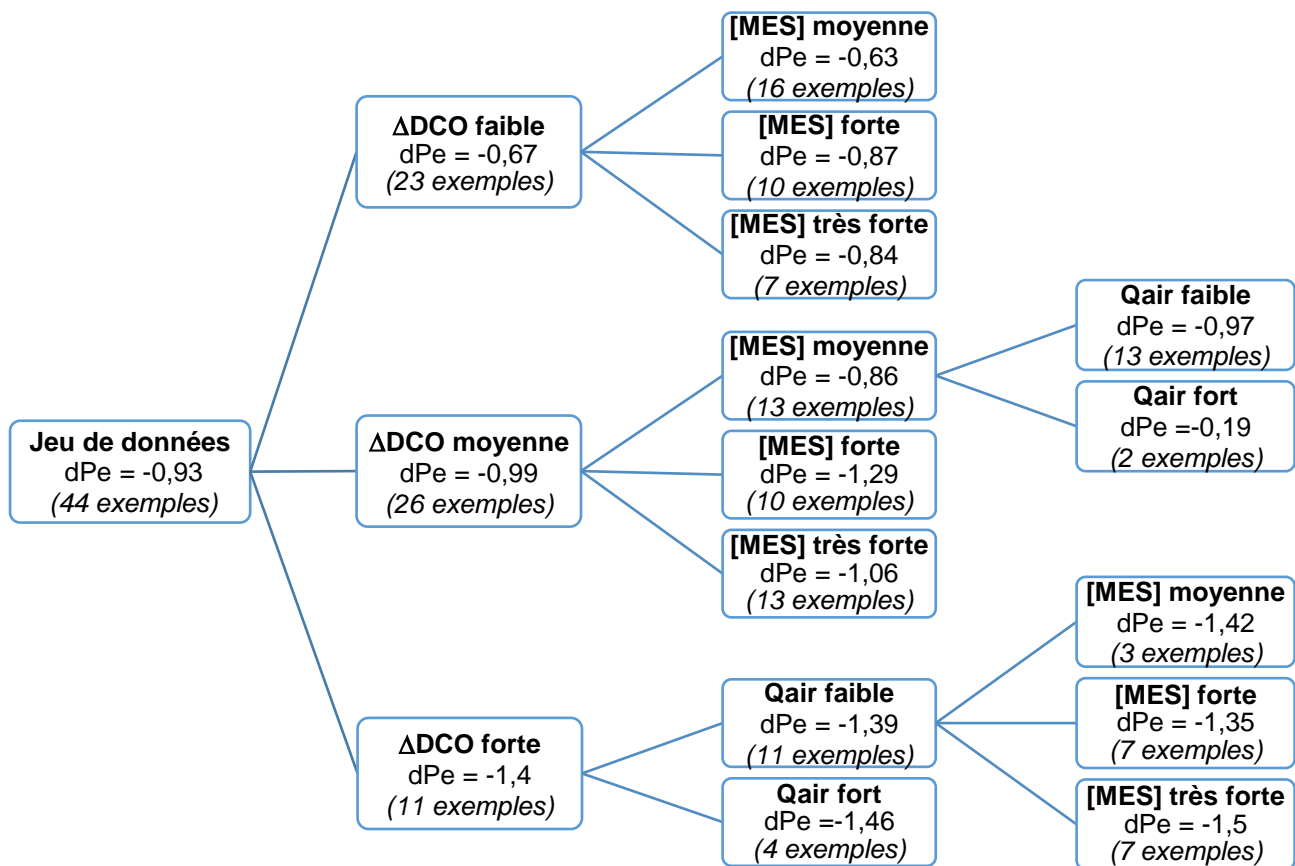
Jeu de données
dPe = -0,93
(44 exemples)

ΔDCO faible
dPe = -0,67
(23 exemples)

[MES] moyenne
dPe = -0,63
(16 exemples)

[MES] forte
dPe = -0,87
(10 exemples)

[MES] très forte
dPe = -0,84
(7 exemples)

ΔDCO moyenne
dPe = -0,99
(26 exemples)

[MES] moyenne
dPe = -0,86
(13 exemples)

Qair faible
dPe = -0,97
(13 exemples)

Qair fort
dPe =-0,19
(2 exemples)

[MES] forte
dPe = -1,29
(10 exemples)

[MES] très forte
dPe = -1,06
(13 exemples)

ΔDCO forte
dPe = -1,4
(11 exemples)

Qair faible
dPe = -1,39
(11 exemples)

[MES] moyenne
dPe = -1,42
(3 exemples)

[MES] forte
dPe = -1,35
(7 exemples)

[MES] très forte
dPe = -1,5
(7 exemples)

Qair fort
dPe =-1,46
(4 exemples)